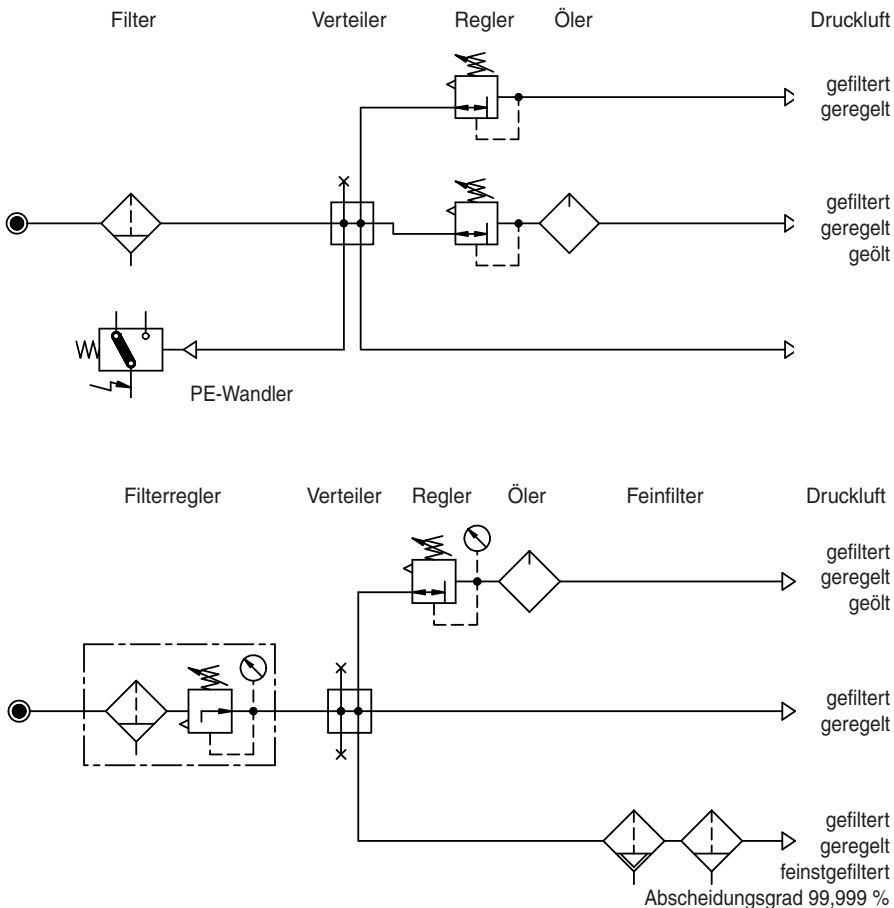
Filter Verteiler Regler Öler Druckluft

gefiltert
geregelt

gefiltert
geregelt
geölt

PE-Wandler

Filterregler Verteiler Regler Öler Feinfilter Druckluft

gefiltert
geregelt
geölt

gefiltert
geregelt

gefiltert
geregelt
feinstgefiltert
Abscheidungsgrad 99,999 %